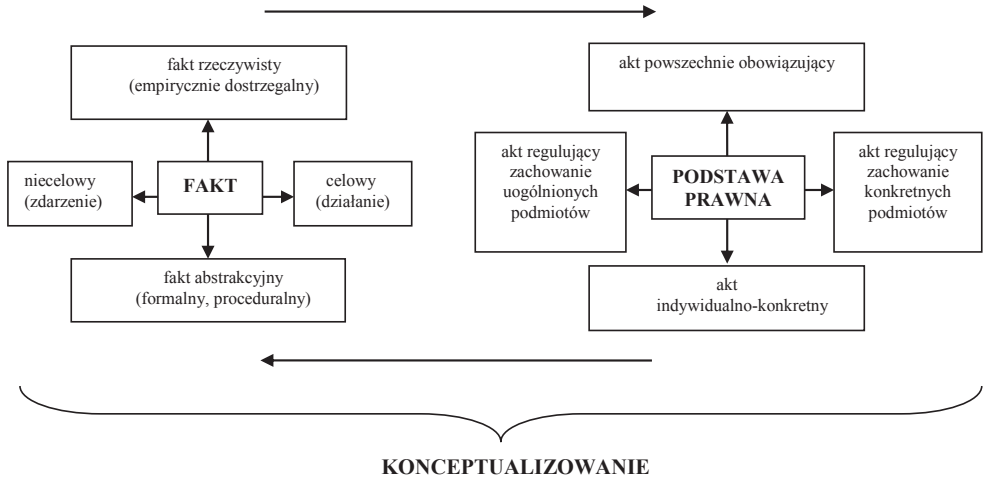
fakt rzeczywisty
(empirycznie dostrzegalny)

niecelowy
(zdarzenie)

FAKT

celowy
(działanie)

fakt abstrakcyjny
(formalny, proceduralny)

akt powszechnie obowiązujący

akt regulujący zachowanie uogólnionych podmiotów

PODSTAWA PRAWNA

akt regulujący zachowanie konkretnych podmiotów

akt
indywidualno-konkretny

KONCEPTUALIZOWANIE